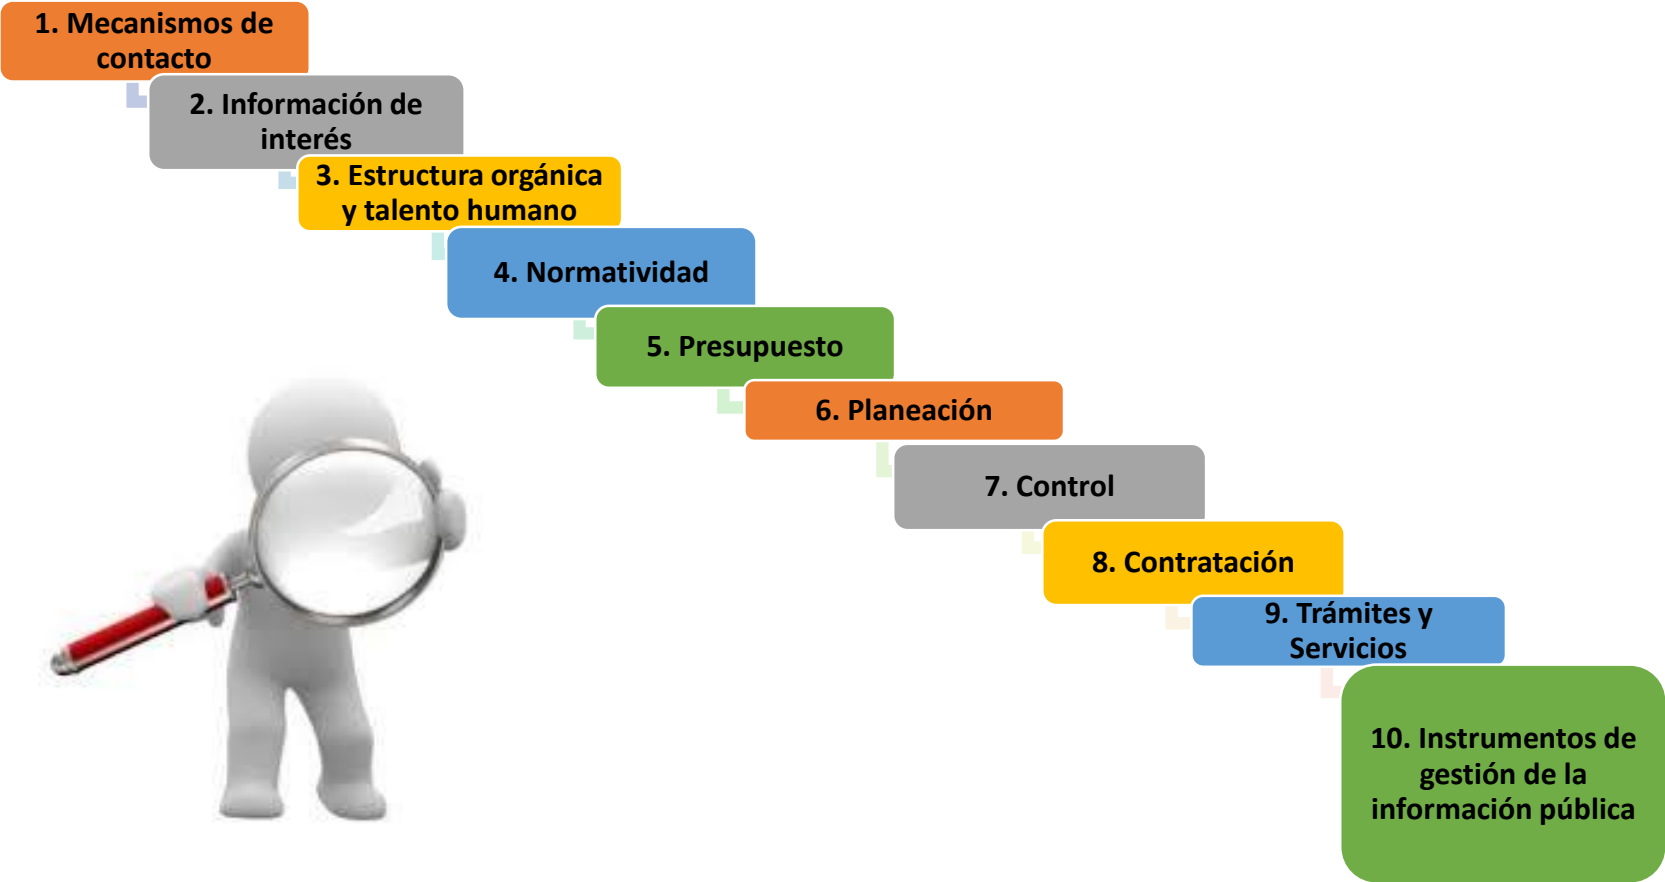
1. Mecanismos de contacto

2. Información de interés

3. Estructura orgánica y talento humano

4. Normatividad

5. Presupuesto

6. Planeación

7. Control

8. Contratación

9. Trámites y Servicios

10. Instrumentos de gestión de la información pública